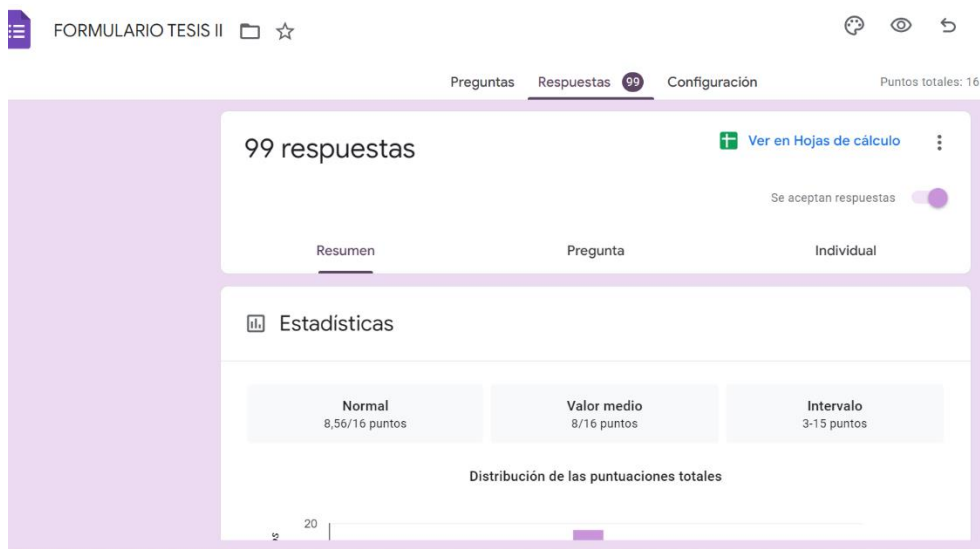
FORMULARIO TESIS II

Preguntas Respuestas 99 Configuración

Puntos totales: 16

99 respuestas

Ver en Hojas de cálculo

Se aceptan respuestas

Resumen Pregunta Individual

Estadísticas

| Normal | Valor medio | Intervalo |
|---|---|---|
| 8,56/16 puntos | 8/16 puntos | 3-15 puntos |

Distribución de las puntuaciones totales

20